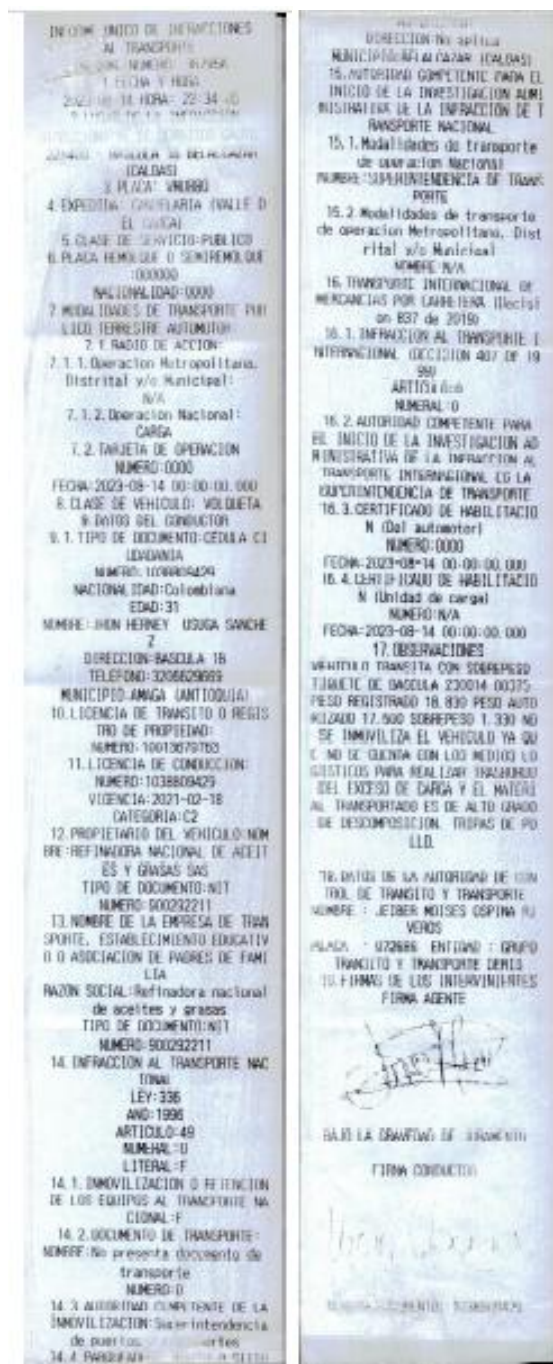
INFORME UNICO DE INFRACCIONES AL TRANSPORTE
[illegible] NUMERO: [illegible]
1 FECHA Y HORA
2023-08-14 HORA: 22:34:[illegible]
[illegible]
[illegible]
(CALDAS)
3 PLACA: WNU880
4 EXPEDIDA: CANDELARIA (VALLE D EL CAUCA)
5 CLASE DE SERVICIO:PUBLICO
6 PLACA REMOLQUE O SEMIREMOLQUE :000000
NACIONALIDAD:0000
7 MODALIDADES DE TRANSPORTE PUBLICO TERRESTRE AUTOMOTOR
7.1 RADIO DE ACCION:
7.1.1 Operacion Metropolitana, Distrital y/o Municipal:
N/A
7.1.2 Operacion Nacional:
CARGA
7.2 TARJETA DE OPERACION
NUMERO:0000
FECHA:2023-08-14 00:00:00.000
8 CLASE DE VEHICULO: VOLQUETA
9 DATOS DEL CONDUCTOR
9.1 TIPO DE DOCUMENTO:CEDULA CIUDADANIA
NUMERO: 1038809429
NACIONALIDAD:Colombiana
EDAD:31
NOMBRE:JHON HERNEY USUGA SANCHEZ
DIRECCION:BASCULA 15
TELEFONO:3206629669
MUNICIPIO:AMAGA (ANTIOQUIA)
10 LICENCIA DE TRANSITO O REGISTRO DE PROPIEDAD:
NUMERO: 10013679753
11 LICENCIA DE CONDUCCION:
NUMERO:1038809429
VIGENCIA:2021-02-18
CATEGORIA:C2
12 PROPIETARIO DEL VEHICULO:NOMBRE:REFINADORA NACIONAL DE ACEITES Y GRASAS SAS
TIPO DE DOCUMENTO:NIT
NUMERO: 900292211
13 NOMBRE DE LA EMPRESA DE TRANSPORTE, ESTABLECIMIENTO EDUCATIVO O ASOCIACION DE PADRES DE FAMILIA
RAZON SOCIAL:Refinadora nacional de aceites y grasas
TIPO DE DOCUMENTO:NIT
NUMERO: 900292211
14 INFRACCION AL TRANSPORTE NACIONAL
LEY:336
ANO:1996
ARTICULO:49
NUMERAL:0
LITERAL:F
14.1 INMOVILIZACION O RETENCION DE LOS EQUIPOS AL TRANSPORTE NACIONAL:F
14.2 DOCUMENTO DE TRANSPORTE:
NOMBRE:No presenta documento de transporte
NUMERO:0
14.3 AUTORIDAD COMPETENTE DE LA INMOVILIZACION:Superintendencia de puertos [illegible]rtes
14.4 PARQUEAD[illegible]

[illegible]
DIRECCION:No aplica
MUNICIPIO:RIO ALCAZAR (CALDAS)
15 AUTORIDAD COMPETENTE PARA EL INICIO DE LA INVESTIGACION ADMINISTRATIVA DE LA INFRACCION DE TRANSPORTE NACIONAL
15.1 Modalidades de transporte de operacion Nacional
NOMBRE:SUPERINTENDENCIA DE TRANSPORTE
15.2 Modalidades de transporte de operacion Metropolitana, Distrital y/o Municipal
NOMBRE:N/A
16 TRANSPORTE INTERNACIONAL DE MERCANCIAS POR CARRETERA (Decision 837 de 2019)
16.1 INFRACCION AL TRANSPORTE INTERNACIONAL (DECISION 467 DE 1999)
ARTICULO:0
NUMERAL:0
16.2 AUTORIDAD COMPETENTE PARA EL INICIO DE LA INVESTIGACION ADMINISTRATIVA DE LA INFRACCION AL TRANSPORTE INTERNACIONAL ES LA SUPERINTENDENCIA DE TRANSPORTE
16.3 CERTIFICADO DE HABILITACION (Del automotor)
NUMERO:0000
FECHA:2023-08-14 00:00:00.000
16.4 CERTIFICADO DE HABILITACION (Unidad de carga)
NUMERO:N/A
FECHA:2023-08-14 00:00:00.000
17 OBSERVACIONES
VEHICULO TRANSITA CON SOBREPESO TIQUETE DE BASCULA 230014 00375 PESO REGISTRADO 18.830 PESO AUTORIZADO 17.500 SOBREPESO 1.330 NO SE INMOVILIZA EL VEHICULO YA QUE NO SE CUENTA CON LOS MEDIOS LOGISTICOS PARA REALIZAR TRASBORDO DEL EXCESO DE CARGA Y EL MATERIAL TRANSPORTADO ES DE ALTO GRADO DE DESCOMPOSICION. TRIPAS DE POLLO.
18 DATOS DE LA AUTORIDAD DE CONTROL DE TRANSITO Y TRANSPORTE
NOMBRE : JEIBER MOISES OSPINA RIVEROS
PLACA : 072666 ENTIDAD : GRUPO TRANSITO Y TRANSPORTE DEMIS
19 FIRMAS DE LOS INTERVINIENTES
FIRMA AGENTE
BAJO LA GRAVEDAD DE JURAMENTO
FIRMA CONDUCTOR
NUMERO DOCUMENTO: 1038809429